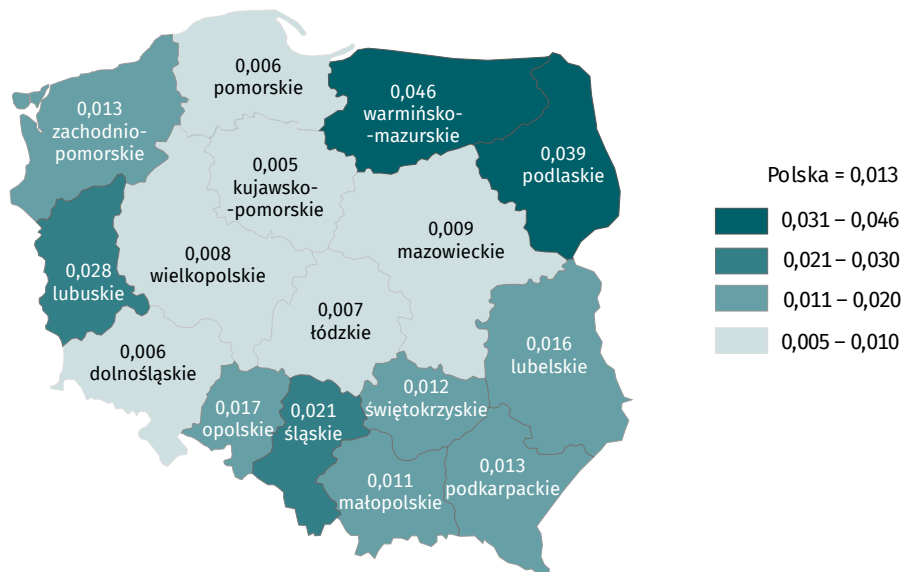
0,006
pomorskie

0,013
zachodniopomorskie

0,046
warmińsko-mazurskie

0,039
podlaskie

0,005
kujawsko-pomorskie

0,009
mazowieckie

0,008
wielkopolskie

0,028
lubuskie

0,007
łódzkie

0,006
dolnośląskie

0,016
lubelskie

0,012
świętokrzyskie

0,017
opolskie

0,021
śląskie

0,011
małopolskie

0,013
podkarpackie

Polska = 0,013

0,031 – 0,046
0,021 – 0,030
0,011 – 0,020
0,005 – 0,010